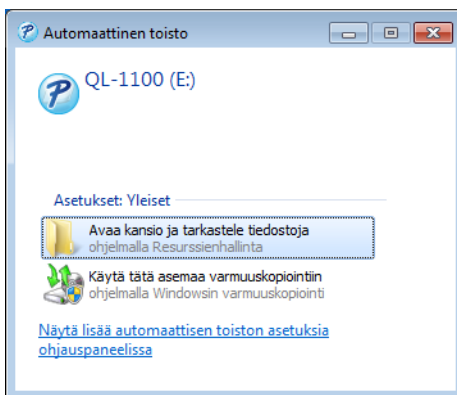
Automaattinen toisto

QL-1100 (E:)

Asetukset: Yleiset

Avaa kansio ja tarkastele tiedostoja
ohjelmalla Resurssienhallinta

Käytä tätä asemaa varmuuskopiointiin
ohjelmalla Windowsin varmuuskopiointi

Näytä lisää automaattisen toiston asetuksia ohjauspaneelissa